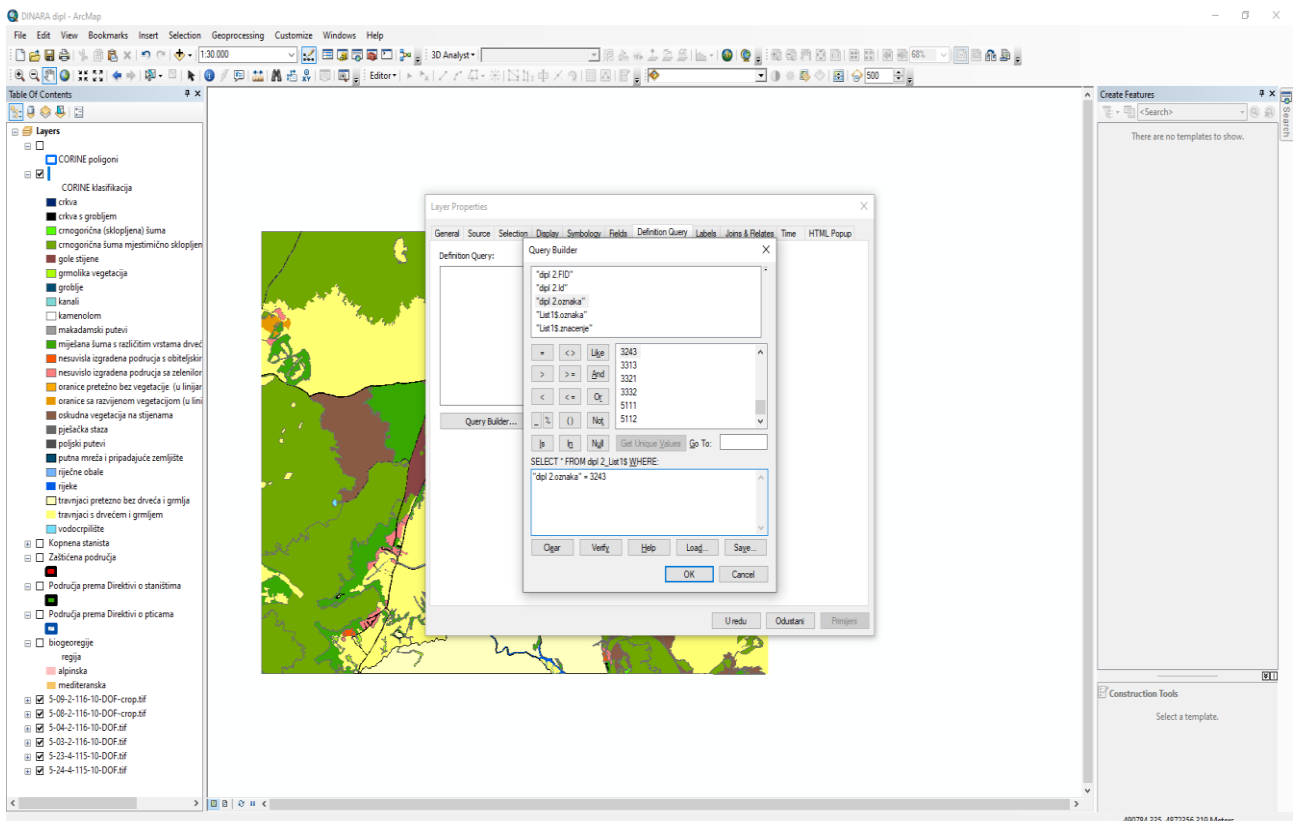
DINARA dipl - ArcMap

File Edit View Bookmarks Insert Selection Geoprocessing Customize Windows Help

1:30.000

3D Analyst

68%

Editor

500

Table Of Contents

Layers

CORINE poligoni

CORINE klasifikacija

crkva

crkva s grobljem

crnogorična (sklopljena) šuma

crnogorična šuma mjestimično sklopljen

gole stijene

grmolika vegetacija

groblje

kanali

kamenolom

makadamski putevi

miješana šuma s različitim vrstama drveć

nesuvisla izgrađena područja s obiteljskir

nesuvislo izgrađena područja sa zelenilor

oranice pretežno bez vegetacije (u linijar

oranice sa razvijenom vegetacijom (u lini

oskudna vegetacija na stijenama

pješačka staza

poljski putevi

putna mreža i pripadajuće zemljište

riječne obale

rijeke

travnjaci pretezno bez drveća i grmlja

travnjaci s drvećem i grmljem

vodocrpilište

Kopnena stanista

Zaštićena područja

Područja prema Direktivi o staništima

Područja prema Direktivi o pticama

biogeoregije

regija

alpinska

mediteranska

5-09-2-116-10-DOF-crop.tif

5-08-2-116-10-DOF-crop.tif

5-04-2-116-10-DOF.tif

5-03-2-116-10-DOF.tif

5-23-4-115-10-DOF.tif

5-24-4-115-10-DOF.tif

Layer Properties

General Source Selection Display Symbology Fields Definition Query Labels Joins & Relates Time HTML Popup

Definition Query:

Query Builder...

Query Builder

"dipl 2.FID"
"dipl 2.Id"
"dipl 2.oznaka"
"List1$.oznaka"
"List1$.znacenje"

= <> Like
> >= And
< <= Or
_ % () Not
Is In Null

3243
3313
3321
3332
5111
5112

Get Unique Values Go To:

SELECT * FROM dipl 2_List1$ WHERE:

"dipl 2.oznaka" = 3243

Clear Verify Help Load... Save...

OK Cancel

U redu Odustani Primjeni

Create Features

<Search>

There are no templates to show.

Search

Construction Tools

Select a template.

490794,225 4872256,219 Meters